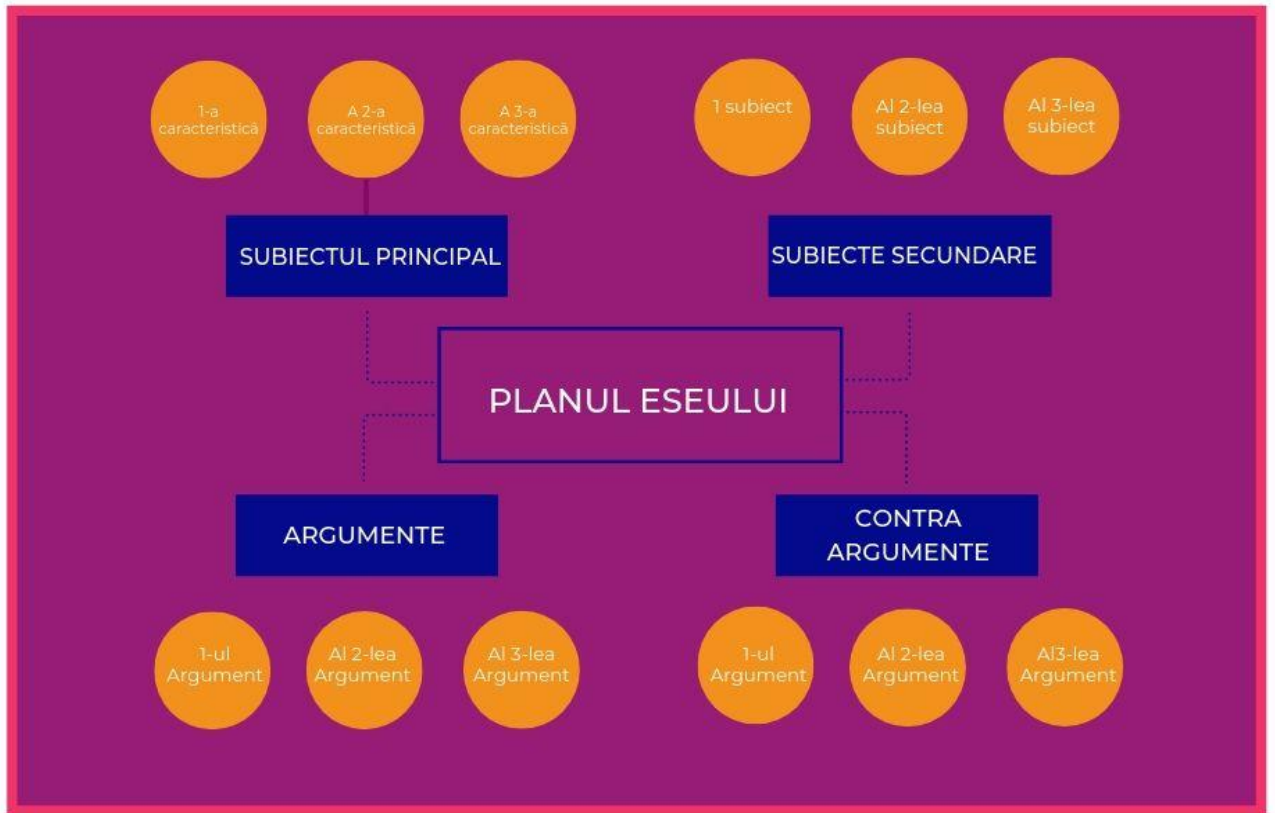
1-a caracteristică

A 2-a caracteristică

A 3-a caracteristică

1 subiect

Al 2-lea subiect

Al 3-lea subiect

SUBIECTUL PRINCIPAL

SUBIECTE SECUNDARE

PLANUL ESEULUI

ARGUMENTE

CONTRA ARGUMENTE

1-ul Argument

Al 2-lea Argument

Al 3-lea Argument

1-ul Argument

Al 2-lea Argument

Al3-lea Argument